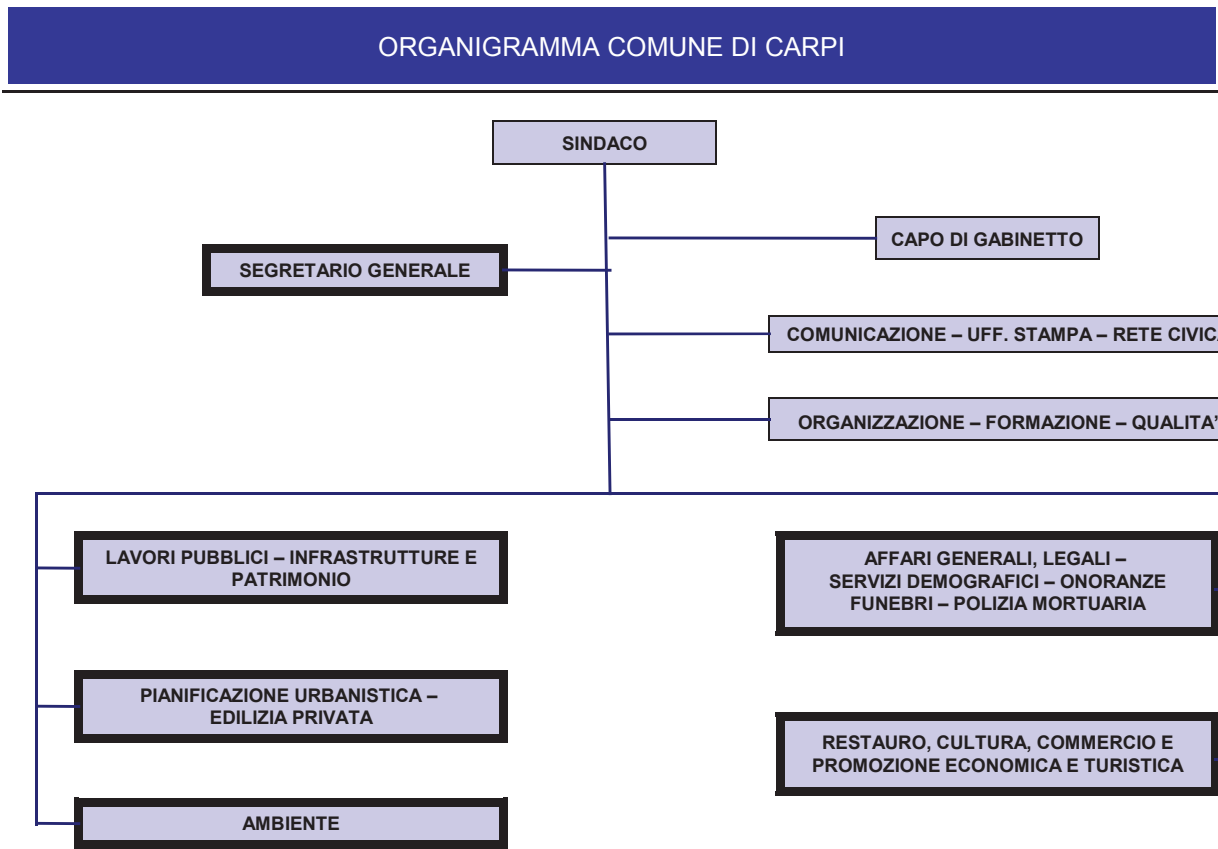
ORGANIGRAMMA COMUNE DI CARPI

SINDACO

CAPO DI GABINETTO

SEGRETARIO GENERALE

COMUNICAZIONE – UFF. STAMPA – RETE CIVICA

ORGANIZZAZIONE – FORMAZIONE – QUALITA'

LAVORI PUBBLICI – INFRASTRUTTURE E PATRIMONIO

AFFARI GENERALI, LEGALI – SERVIZI DEMOGRAFICI – ONORANZE FUNEBRI – POLIZIA MORTUARIA

PIANIFICAZIONE URBANISTICA – EDILIZIA PRIVATA

RESTAURO, CULTURA, COMMERCIO E PROMOZIONE ECONOMICA E TURISTICA

AMBIENTE